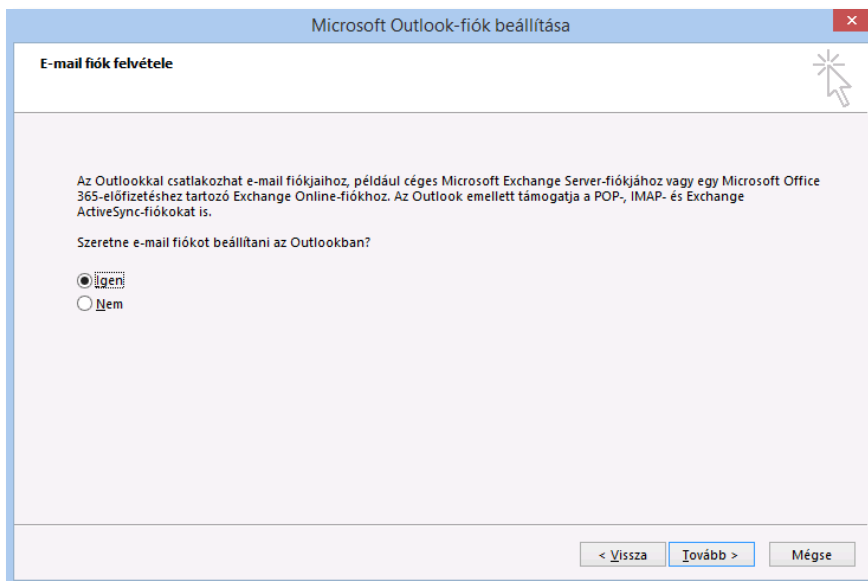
Microsoft Outlook-fiók beállítása

E-mail fiók felvétele

Az Outlookkal csatlakozhat e-mail fiókjaihoz, például céges Microsoft Exchange Server-fiókjához vagy egy Microsoft Office 365-előfizetéshez tartozó Exchange Online-fiókhoz. Az Outlook emellett támogatja a POP-, IMAP- és Exchange ActiveSync-fiókokat is.

Szeretne e-mail fiókot beállítani az Outlookban?

Igen
Nem

< Vissza
Tovább >
Mégse